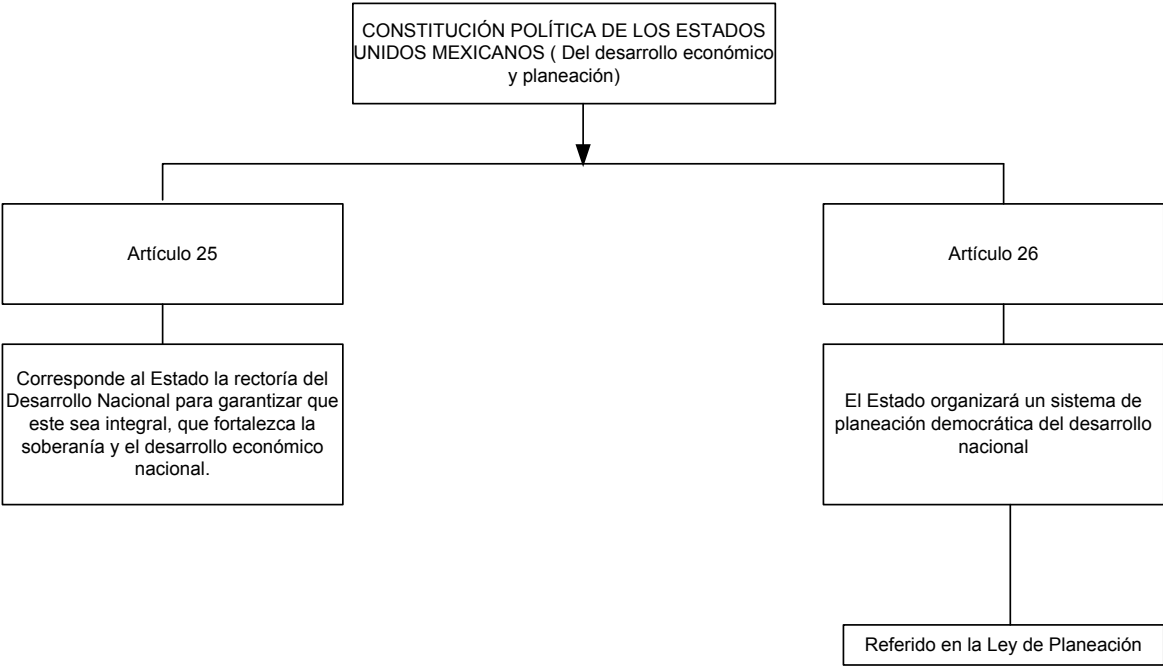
CONSTITUCIÓN POLÍTICA DE LOS ESTADOS UNIDOS MEXICANOS ( Del desarrollo económico y planeación)

Artículo 25

Corresponde al Estado la rectoría del Desarrollo Nacional para garantizar que este sea integral, que fortalezca la soberanía y el desarrollo económico nacional.

Artículo 26

El Estado organizará un sistema de planeación democrática del desarrollo nacional

Referido en la Ley de Planeación